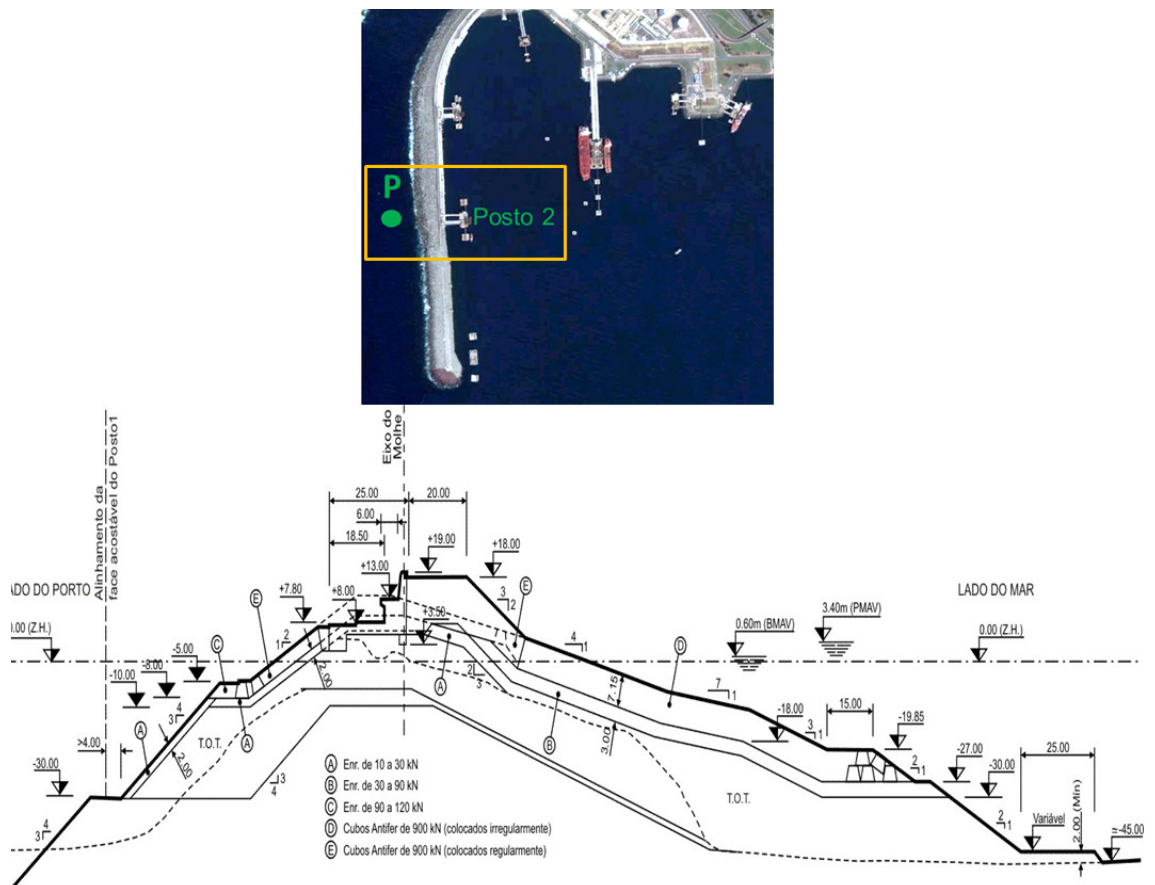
P
Posto 2

Alinhamento da face acostável do Posto1

Eixo do Molhe

ADO DO PORTO

LADO DO MAR

.00 (Z.H.)

25.00
20.00
6.00
18.50
+19.00
+18.00
+13.00
+7.80
+8.00
+3.50
-5.00
-8.00
-10.00
>4.00
-30.00
0.60m (BMAV)
3.40m (PMAV)
0.00 (Z.H.)
-18.00
15.00
-19.85
-27.00
-30.00
25.00
Variável
2.00 (Mín)
≈-45.00
7.15
3.00
2.00
2.00
T.O.T.
T.O.T.

3
2
4
1
7
1
1
2
4
3
2
3
3
4
4
3
3
1
2
1
2
1
7
1

A
B
C
D
E

A Enr. de 10 a 30 kN
B Enr. de 30 a 90 kN
C Enr. de 90 a 120 kN
D Cubos Antifer de 900 kN (colocados irregularmente)
E Cubos Antifer de 900 kN (colocados regularmente)